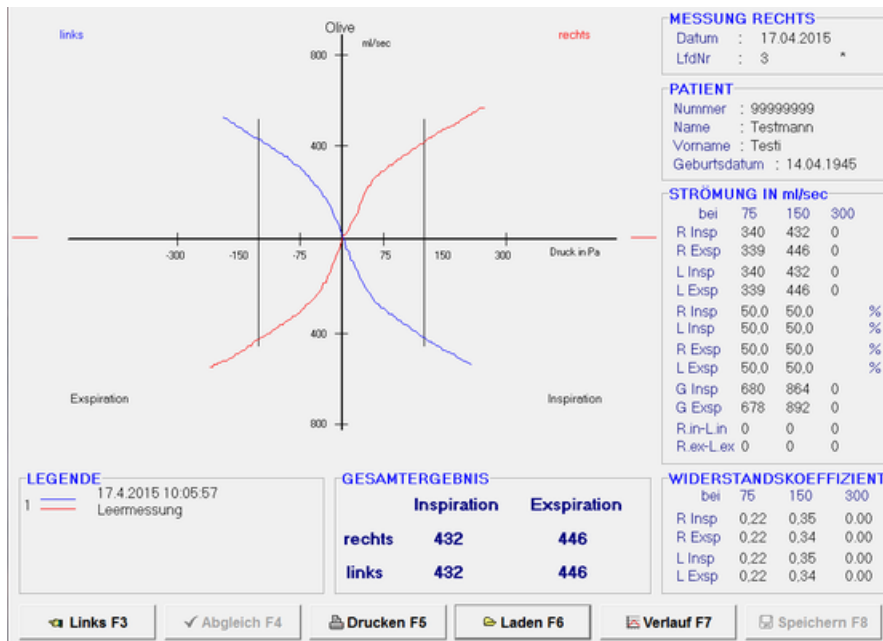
links

Olive
ml/sec

rechts

800

400

-300 -150 -75 75 150 300 Druck in Pa

400

800

Exspiration

Inspiration

MESSUNG RECHTS
Datum : 17.04.2015
LfdNr : 3 *

PATIENT
Nummer : 99999999
Name : Testmann
Vorname : Testi
Geburtsdatum : 14.04.1945

STRÖMUNG IN ml/sec

| bei | 75 | 150 | 300 | |
|---|---|---|---|---|
| R Insp | 340 | 432 | 0 | |
| R Exsp | 339 | 446 | 0 | |
| L Insp | 340 | 432 | 0 | |
| L Exsp | 339 | 446 | 0 | |
| R Insp | 50,0 | 50,0 | | % |
| L Insp | 50,0 | 50,0 | | % |
| R Exsp | 50,0 | 50,0 | | % |
| L Exsp | 50,0 | 50,0 | | % |
| G Insp | 680 | 864 | 0 | |
| G Exsp | 678 | 892 | 0 | |
| R.in-L.in | 0 | 0 | 0 | |
| R.ex-L.ex | 0 | 0 | 0 | |

LEGENDE
1 17.4.2015 10:05:57
Leermessung

GESAMTERGEBNIS

| | Inspiration | Exspiration |
|---|---|---|
| rechts | 432 | 446 |
| links | 432 | 446 |

WIDERSTANDSKOEFFIZIENT

| bei | 75 | 150 | 300 |
|---|---|---|---|
| R Insp | 0,22 | 0,35 | 0.00 |
| R Exsp | 0,22 | 0,34 | 0.00 |
| L Insp | 0,22 | 0,35 | 0.00 |
| L Exsp | 0,22 | 0,34 | 0.00 |

Links F3 | Abgleich F4 | Drucken F5 | Laden F6 | Verlauf F7 | Speichern F8